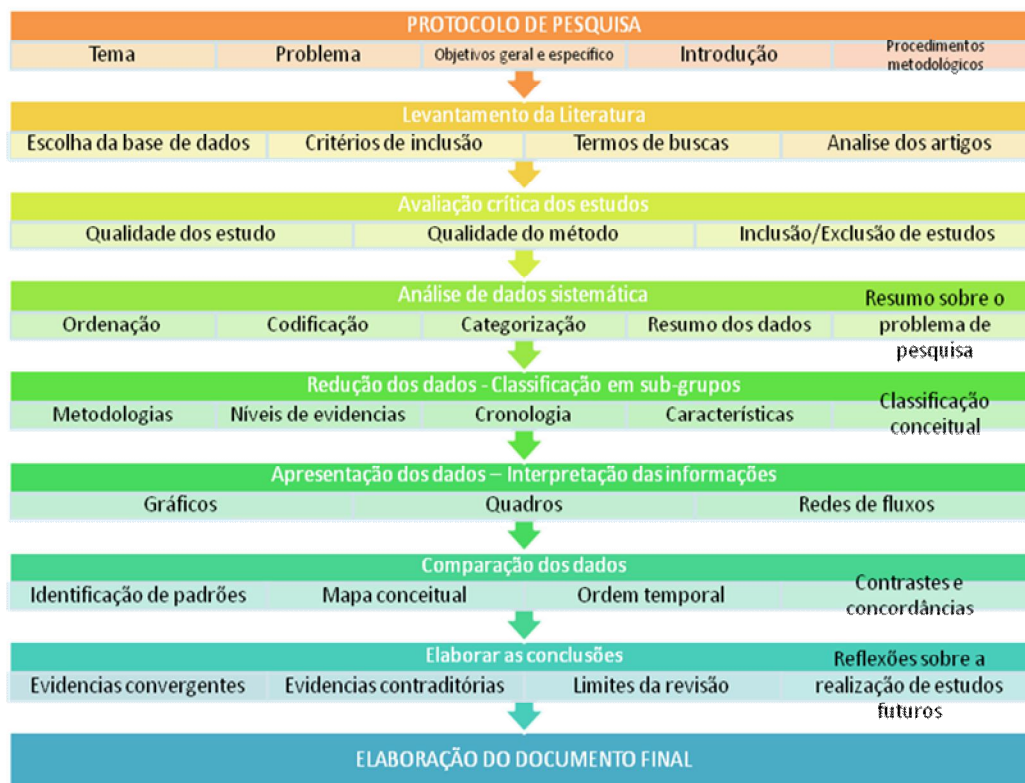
PROTOCOLO DE PESQUISA

Tema | Problema | Objetivos geral e específico | Introdução | Procedimentos metodológicos

Levantamento da Literatura

Escolha da base de dados | Critérios de inclusão | Termos de buscas | Analise dos artigos

Avaliação crítica dos estudos

Qualidade dos estudo | Qualidade do método | Inclusão/Exclusão de estudos

Análise de dados sistemática

Ordenação | Codificação | Categorização | Resumo dos dados | Resumo sobre o problema de pesquisa

Redução dos dados - Classificação em sub-grupos

Metodologias | Níveis de evidencias | Cronologia | Características | Classificação conceitual

Apresentação dos dados – Interpretação das informações

Gráficos | Quadros | Redes de fluxos

Comparação dos dados

Identificação de padrões | Mapa conceitual | Ordem temporal | Contrastes e concordâncias

Elaborar as conclusões

Evidencias convergentes | Evidencias contraditórias | Limites da revisão | Reflexões sobre a realização de estudos futuros

ELABORAÇÃO DO DOCUMENTO FINAL